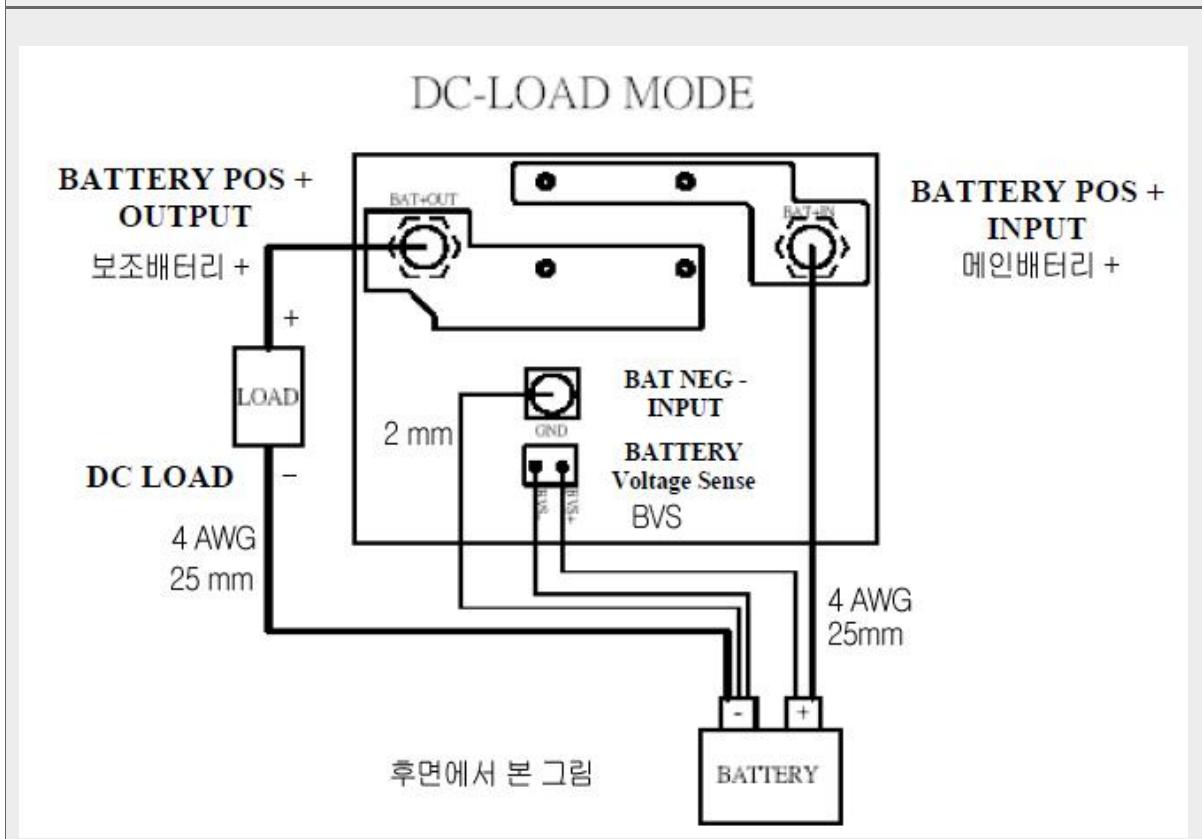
DC-LOAD MODE

BATTERY POS + OUTPUT
보조배터리 +

BAT+OUT

BAT+IN

BATTERY POS + INPUT
메인배터리 +

+

LOAD

DC LOAD

−

BAT NEG - INPUT

2 mm

GND

BATTERY Voltage Sense

BVS-

BVS+

BVS

4 AWG
25 mm

4 AWG
25mm

-

+

후면에서 본 그림

BATTERY